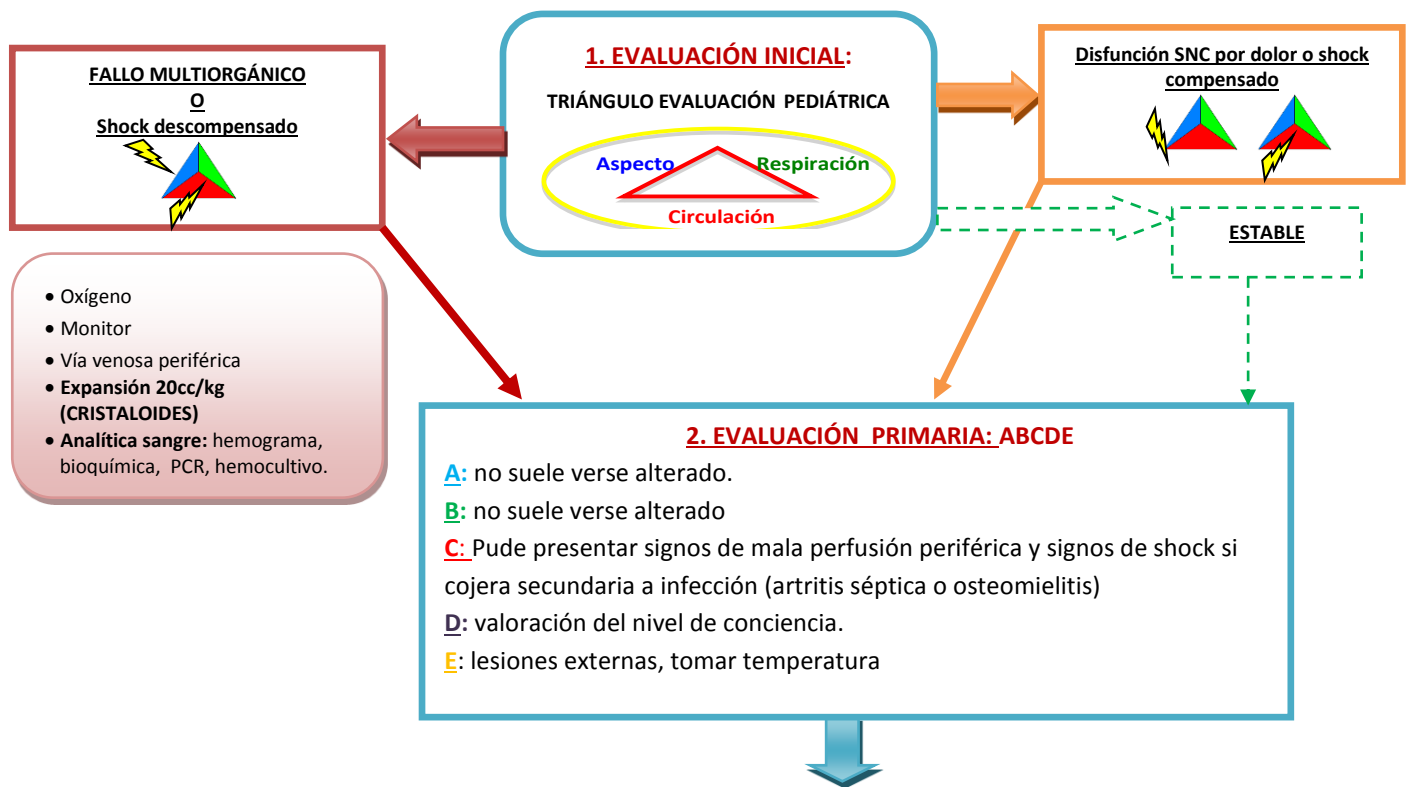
FALLO MULTIORGÁNICO
O
Shock descompensado

1. EVALUACIÓN INICIAL:

TRIÁNGULO EVALUACIÓN PEDIÁTRICA

Aspecto
Respiración
Circulación

Disfunción SNC por dolor o shock compensado

ESTABLE

• Oxígeno
• Monitor
• Vía venosa periférica
• Expansión 20cc/kg (CRISTALOIDES)
• Analítica sangre: hemograma, bioquímica, PCR, hemocultivo.

2. EVALUACIÓN PRIMARIA: ABCDE

A: no suele verse alterado.

B: no suele verse alterado

C: Pude presentar signos de mala perfusión periférica y signos de shock si cojera secundaria a infección (artritis séptica o osteomielitis)

D: valoración del nivel de conciencia.

E: lesiones externas, tomar temperatura